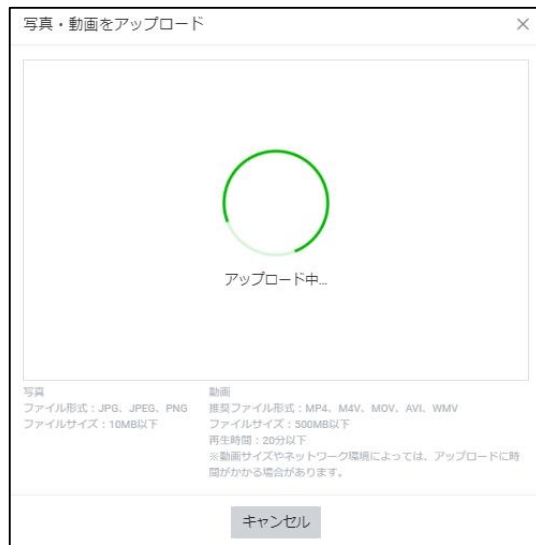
写真・動画をアップロード ×

アップロード中...

写真
ファイル形式：JPG、JPEG、PNG
ファイルサイズ：10MB以下

動画
推奨ファイル形式：MP4、M4V、MOV、AVI、WMV
ファイルサイズ：500MB以下
再生時間：20分以下
※動画サイズやネットワーク環境によっては、アップロードに時間がかかる場合があります。

キャンセル